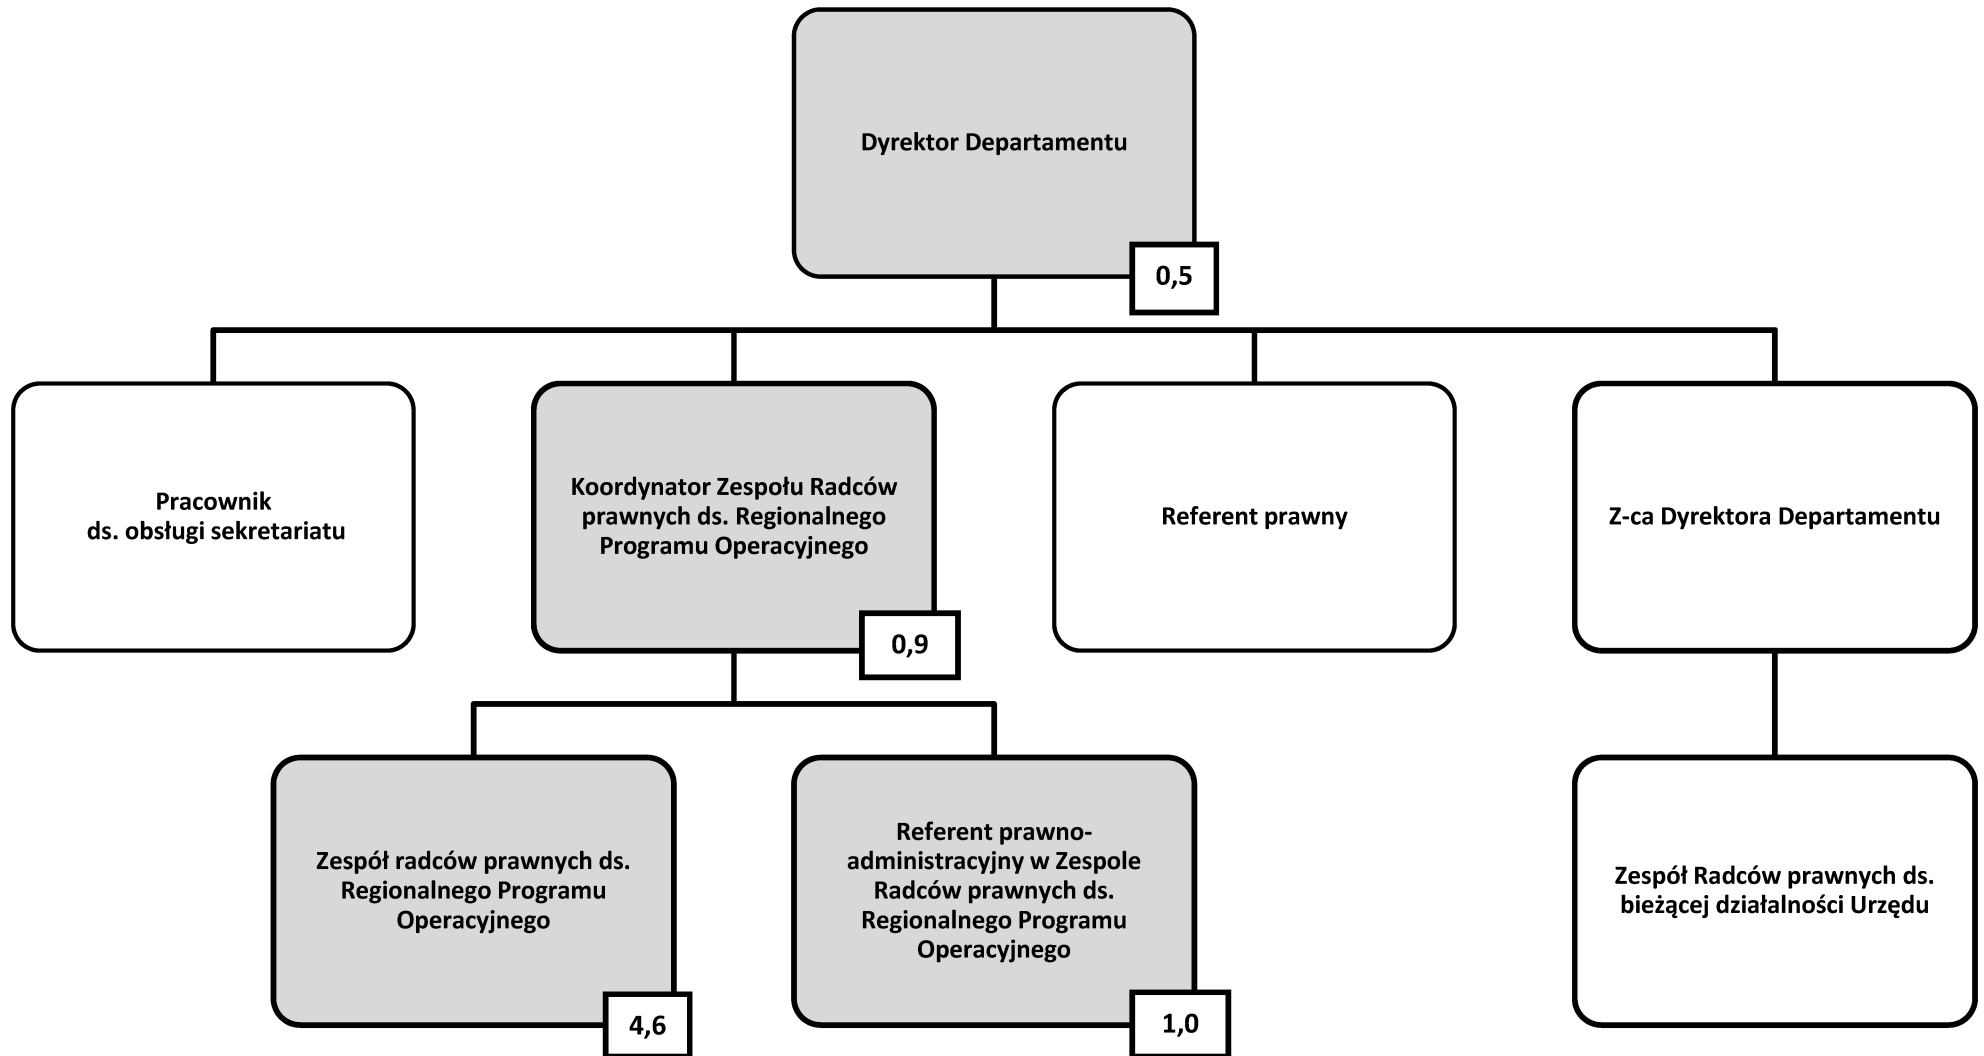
Dyrektor Departamentu

0,5

Pracownik ds. obsługi sekretariatu

Koordynator Zespołu Radców prawnych ds. Regionalnego Programu Operacyjnego

0,9

Referent prawny

Z-ca Dyrektora Departamentu

Zespół radców prawnych ds. Regionalnego Programu Operacyjnego

4,6

Referent prawno-administracyjny w Zespole Radców prawnych ds. Regionalnego Programu Operacyjnego

1,0

Zespół Radców prawnych ds. bieżącej działalności Urzędu